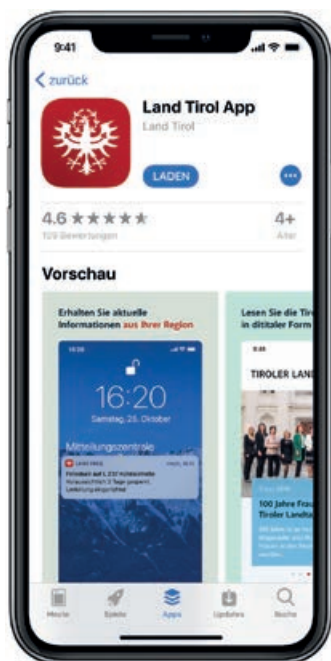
9:41

zurück

Land Tirol App

Land Tirol

LADEN

4.6 ★★★★★

123 Bewertungen

4+

Alter

Vorschau

Erhalten Sie aktuelle Informationen aus Ihrer Region

16:20

Samstag, 26. Oktober

Mitteilungszentrale

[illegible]

Lesen Sie die Tir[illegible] in ditialer Form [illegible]

9:41

TIROLER LAND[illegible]

100 Jahre Fra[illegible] Tiroler Landta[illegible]

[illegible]

Heute

Spiele

Apps

Updates

Suche